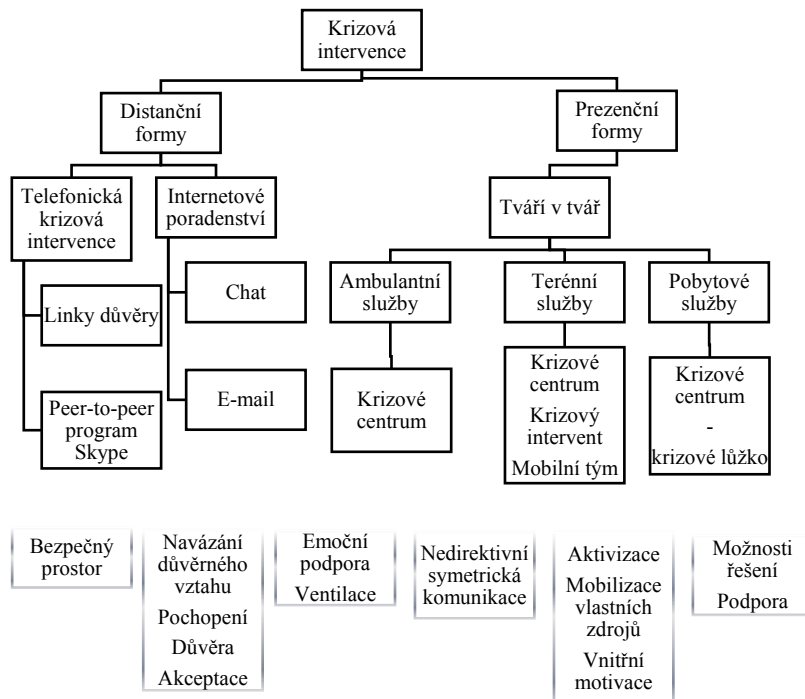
Krizová intervence

Distanční formy

Prezenční formy

Telefonická krizová intervence

Internetové poradenství

Tváří v tvář

Linky důvěry

Chat

Ambulantní služby

Terénní služby

Pobytové služby

Peer-to-peer program Skype

E-mail

Krizové centrum

Krizové centrum
Krizový intervent
Mobilní tým

Krizové centrum
-
krizové lůžko

Bezpečný prostor

Navázání důvěrného vztahu
Pochopení
Důvěra
Akceptace

Emoční podpora
Ventilace

Nedirektivní symetrická komunikace

Aktivizace
Mobilizace vlastních zdrojů
Vnitřní motivace

Možnosti řešení
Podpora